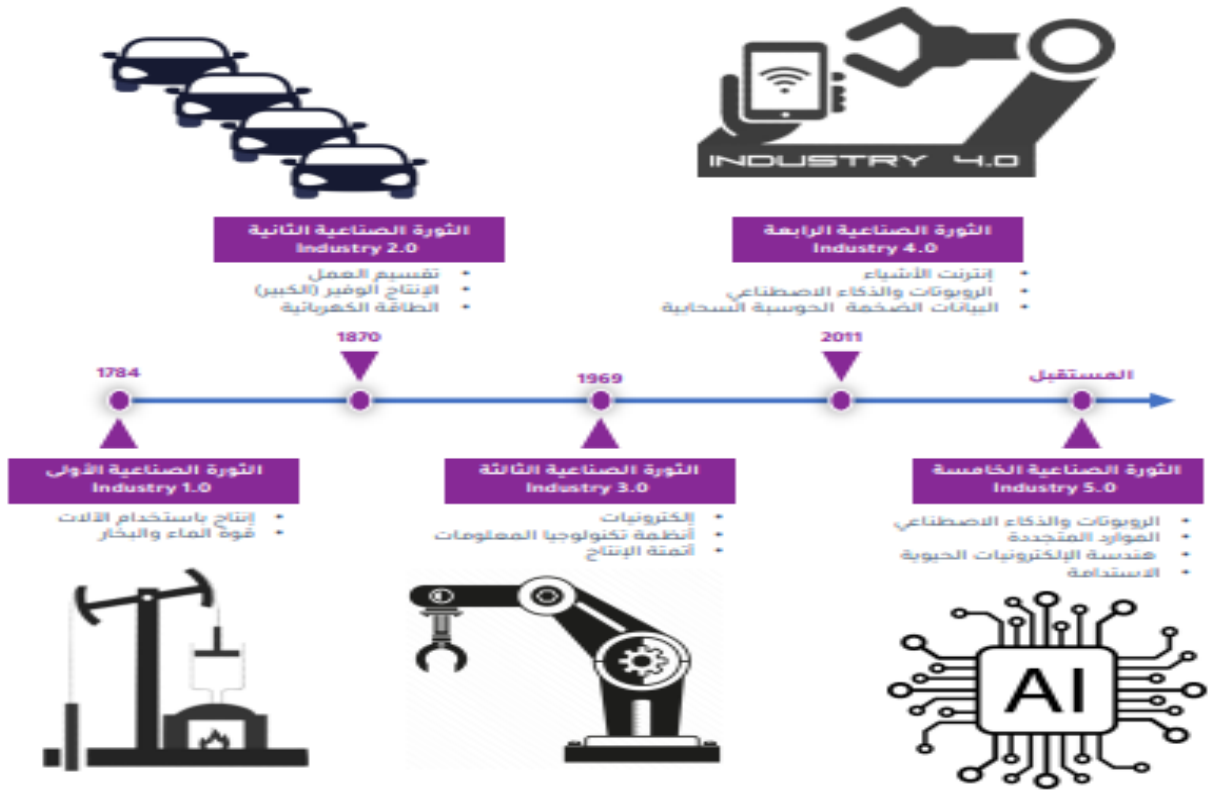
INDUSTRY 4.0

الثورة الصناعية الثانية
Industry 2.0

- تقسيم العمل
- الإنتاج الوفير (الكبير)
- الطاقة الكهربائية

الثورة الصناعية الرابعة
Industry 4.0

- إنترنت الأشياء
- الروبوتات والذكاء الاصطناعي
- البيانات الضخمة الحوسبة السحابية

1784

1870

1969

2011

المستقبل

الثورة الصناعية الأولى
Industry 1.0

- إنتاج باستخدام الآلات
- قوة الماء والبخار

الثورة الصناعية الثالثة
Industry 3.0

- إلكترونيات
- أنظمة تكنولوجيا المعلومات
- أتمتة الإنتاج

الثورة الصناعية الخامسة
Industry 5.0

- الروبوتات والذكاء الاصطناعي
- الموارد المتجددة
- هندسة الإلكترونيات الحيوية
- الاستدامة

AI